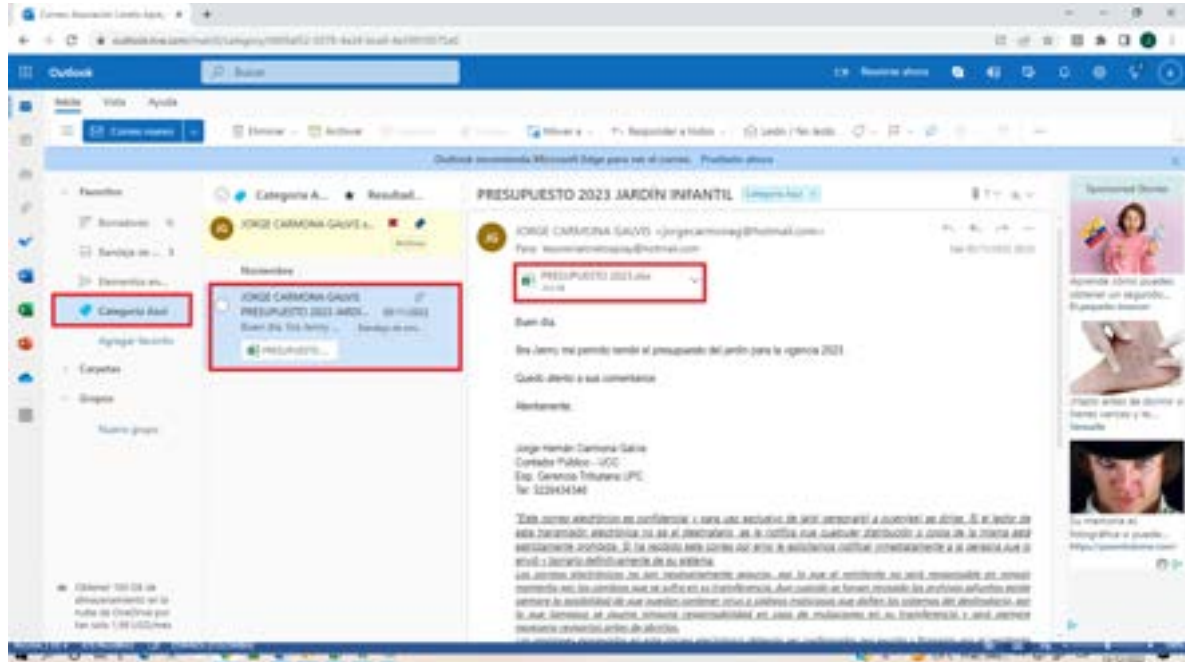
Outlook

Buscar

Inicio Vista Ayuda

Correo nuevo

Eliminar Archivar Mover a Responder a todos Leído / No leído

Outlook recomienda Microsoft Edge para ver el correo. Pruébelo ahora

Favoritos

Borradores

Bandeja de ...

Elementos en...

Categoría Azul

Agregar favorito

Carpetas

Grupos

Nuevo grupo

Categoría A... Resultad...

JORGE CARMONA GALVIS

Noviembre

JORGE CARMONA GALVIS
PRESUPUESTO 2023 JARDI...
Buen día. Sra Jenny...

PRESUPUESTO...

PRESUPUESTO 2023 JARDÍN INFANTIL Categoría Azul

JORGE CARMONA GALVIS <jorgecarmonag@hotmail.com>

PRESUPUESTO 2023.xlsx

Buen día

Sra Jenny, me permito remitir el presupuesto del jardín para la vigencia 2023.

Quedo atento a sus comentarios

Atentamente,

Jorge Hernán Carmona Galvis
Contador Publico - UCC
Esp. Gerencia Tributaria UPC
Tel: 3229434348

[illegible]

Sponsored Stories

Aprende cómo puedes obtener un segundo...

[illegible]